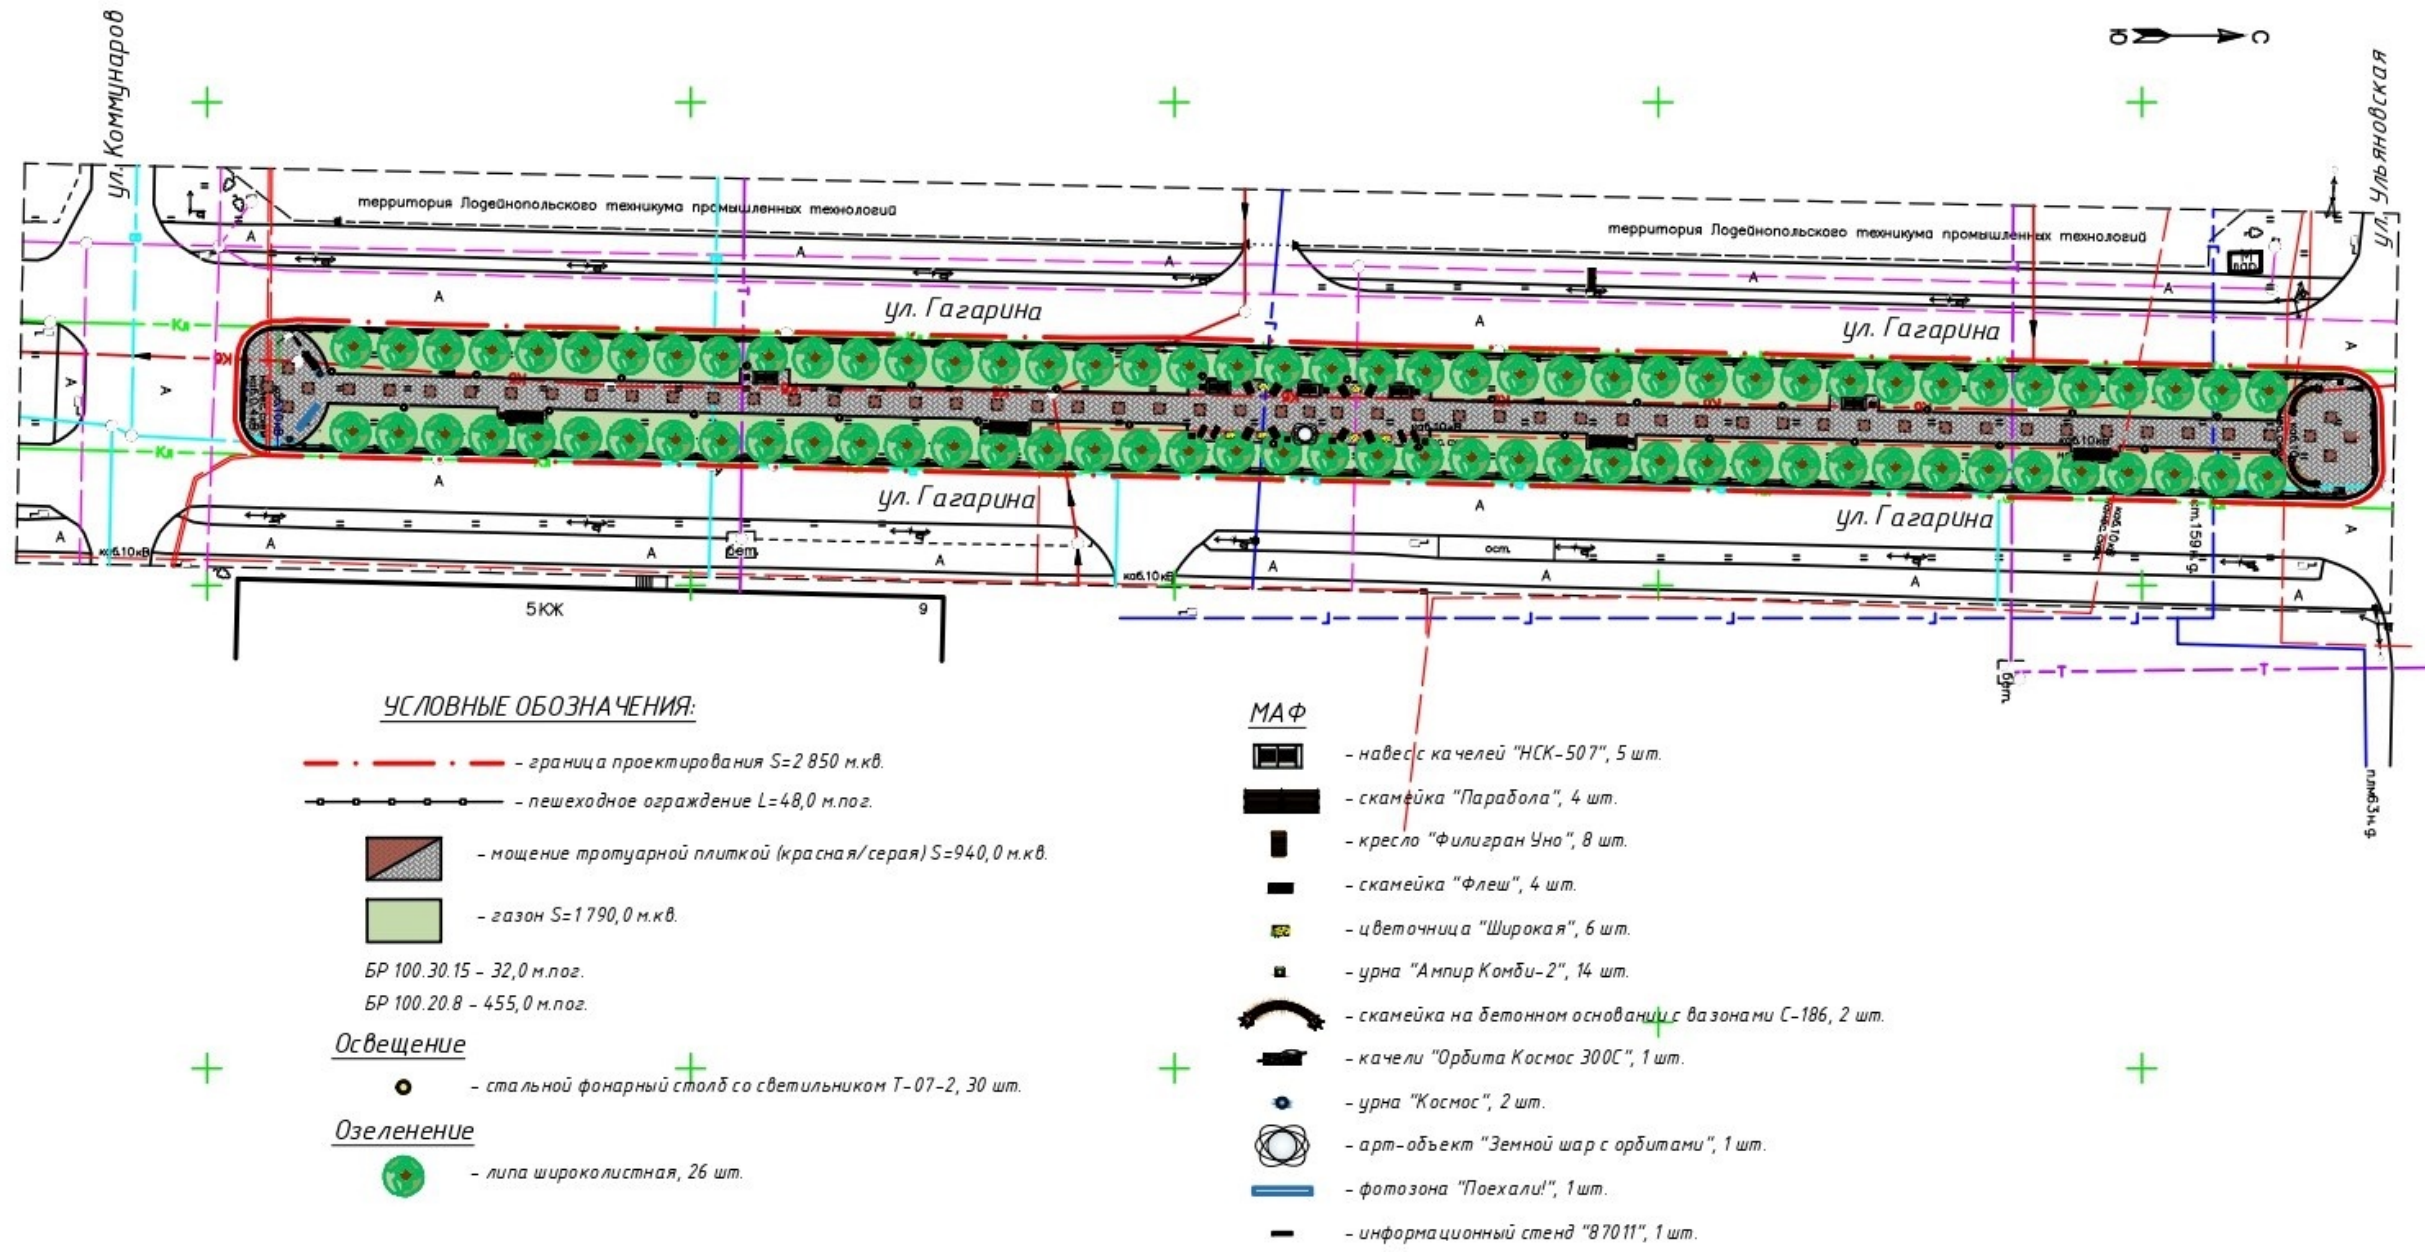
Ю С

ул. Коммунаров

ул. Ульяновская

территория Лодейнопольского техникума промышленных технологий

территория Лодейнопольского техникума промышленных технологий

ул. Гагарина

ул. Гагарина

ул. Гагарина

ул. Гагарина

А

Кл

каб.10кВ

бет.

ост.

5КЖ

9

бет.

ст.159 н.ф.

плм63 н.ф.

УСЛОВНЫЕ ОБОЗНАЧЕНИЯ:

– граница проектирования S=2 850 м.кв.

– пешеходное ограждение L=48,0 м.пог.

– мощение тротуарной плиткой (красная/серая) S=940,0 м.кв.

– газон S=1 790,0 м.кв.

БР 100.30.15 – 32,0 м.пог.

БР 100.20.8 – 455,0 м.пог.

Освещение

– стальной фонарный столб со светильником Т-07-2, 30 шт.

Озеленение

– липа широколистная, 26 шт.

МАФ

– навес с качелей "НСК-507", 5 шт.

– скамейка "Парабола", 4 шт.

– кресло "Филигран Уно", 8 шт.

– скамейка "Флеш", 4 шт.

– цветочница "Широкая", 6 шт.

– урна "Ампир Комби-2", 14 шт.

– скамейка на бетонном основании с вазонами С-186, 2 шт.

– качели "Орбита Космос 300С", 1 шт.

– урна "Космос", 2 шт.

– арт-объект "Земной шар с орбитами", 1 шт.

– фотозона "Поехали!", 1 шт.

– информационный стенд "87011", 1 шт.